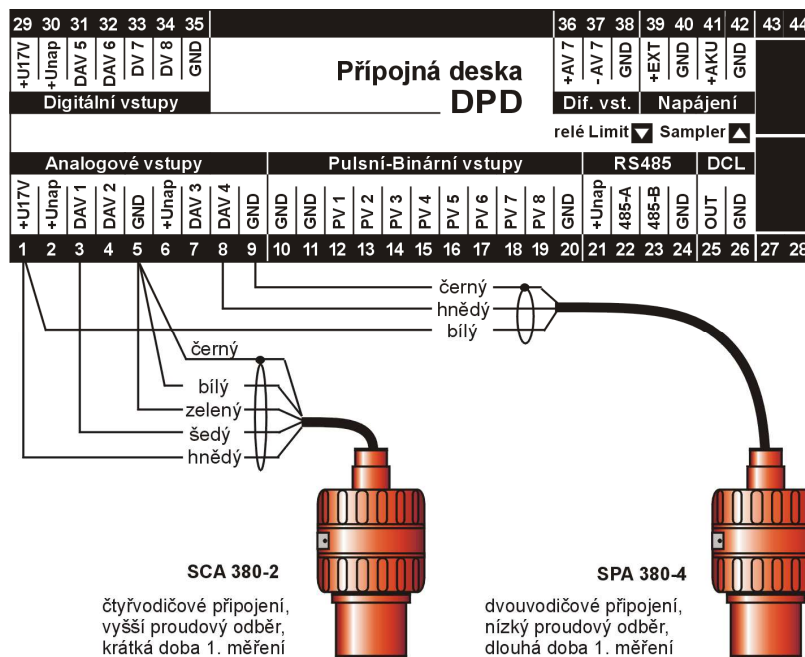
29 30 31 32 33 34 35
+U17V +Unap DAV 5 DAV 6 DV 7 DV 8 GND
Digitální vstupy

Přípojná deska
DPD

36 37 38
+AV 7 -AV 7 GND
Dif. vst.

39 40 41 42
+EXT GND +AKU GND
Napájení

43 44

relé Limit ▼ Sampler ▲

Analogové vstupy
+U17V +Unap DAV 1 DAV 2 GND +Unap DAV 3 DAV 4 GND

Pulsní-Binární vstupy
GND GND PV 1 PV 2 PV 3 PV 4 PV 5 PV 6 PV 7 PV 8 GND

RS485
+Unap 485-A 485-B GND

DCL
OUT GND

1 2 3 4 5 6 7 8 9 10 11 12 13 14 15 16 17 18 19 20 21 22 23 24 25 26 27 28

černý
hnědý
bílý

černý
bílý
zelený
šedý
hnědý

SCA 380-2

čtyřvodičové připojení,
vyšší proudový odběr,
krátká doba 1. měření

SPA 380-4

dvouvodičové připojení,
nízký proudový odběr,
dlouhá doba 1. měření